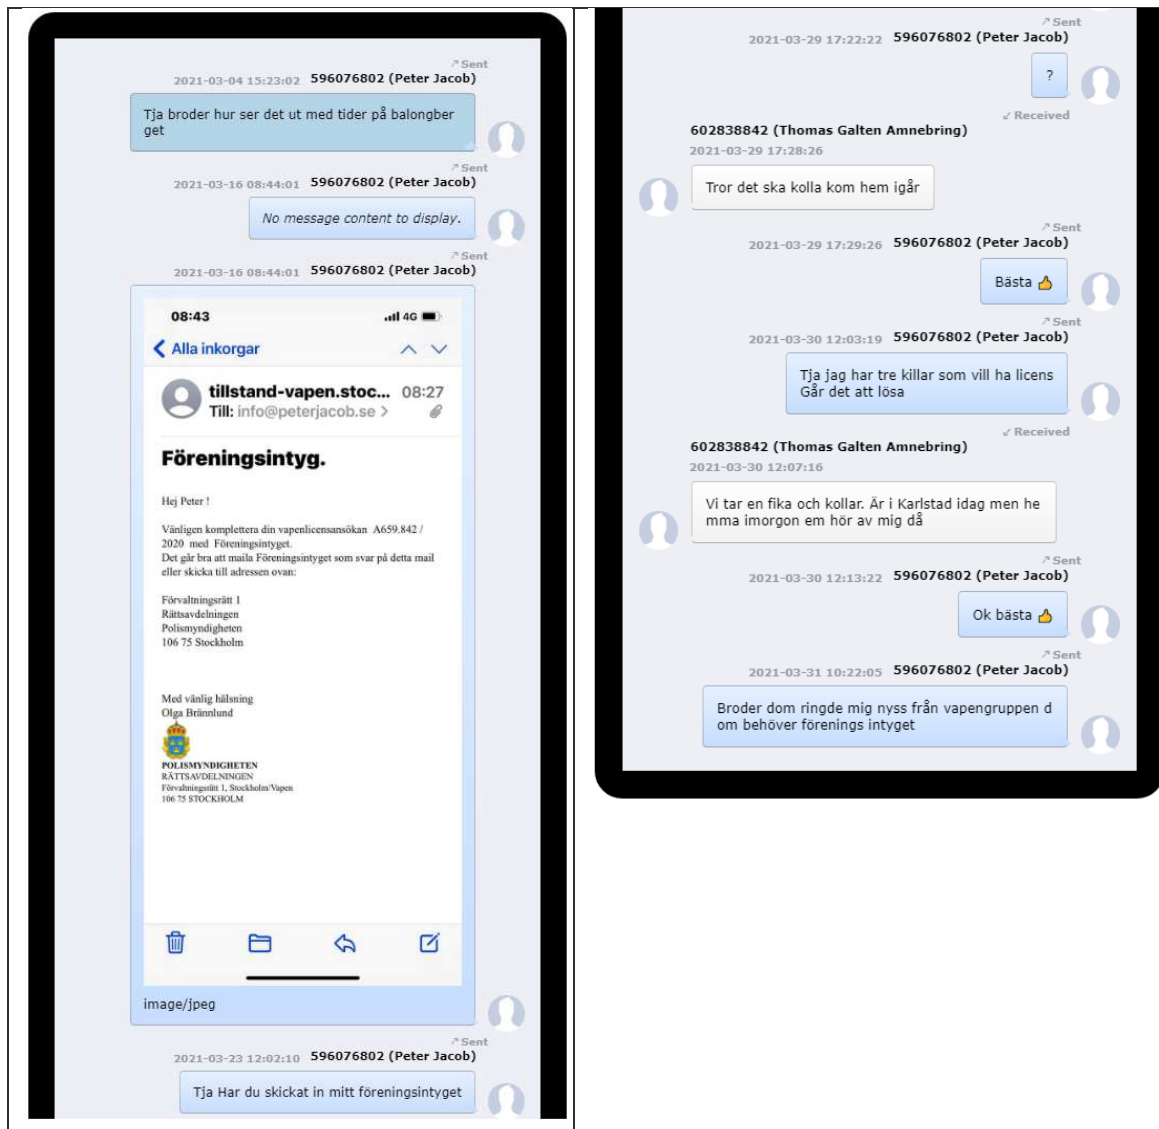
↗ Sent
2021-03-04 15:23:02 596076802 (Peter Jacob)

Tja broder hur ser det ut med tider på balongber get

↗ Sent
2021-03-16 08:44:01 596076802 (Peter Jacob)

No message content to display.

↗ Sent
2021-03-16 08:44:01 596076802 (Peter Jacob)

08:43 4G

Alla inkorgar

tillstand-vapen.stoc... 08:27
Till: info@peterjacob.se >

Föreningsintyg.

Hej Peter !

Vänligen komplettera din vapenlicensansökan A659.842 / 2020 med Föreningsintyget.
Det går bra att maila Föreningsintyget som svar på detta mail eller skicka till adressen ovan:

Förvaltningsrätt 1
Rättsavdelningen
Polismyndigheten
106 75 Stockholm

Med vänlig hälsning
Olga Brännlund

POLISMYNDIGHETEN
RÄTTSAVDELNINGEN
Förvaltningsrätt 1, Stockholm/Vapen
106 75 STOCKHOLM

image/jpeg

↗ Sent
2021-03-23 12:02:10 596076802 (Peter Jacob)

Tja Har du skickat in mitt föreningsintyget

↗ Sent
2021-03-29 17:22:22 596076802 (Peter Jacob)

?

↙ Received
602838842 (Thomas Galten Amnebring)
2021-03-29 17:28:26

Tror det ska kolla kom hem igår

↗ Sent
2021-03-29 17:29:26 596076802 (Peter Jacob)

Bästa 👍

↗ Sent
2021-03-30 12:03:19 596076802 (Peter Jacob)

Tja jag har tre killar som vill ha licens Går det att lösa

↙ Received
602838842 (Thomas Galten Amnebring)
2021-03-30 12:07:16

Vi tar en fika och kollar. Är i Karlstad idag men he mma imorgon em hör av mig då

↗ Sent
2021-03-30 12:13:22 596076802 (Peter Jacob)

Ok bästa 👍

↗ Sent
2021-03-31 10:22:05 596076802 (Peter Jacob)

Broder dom ringde mig nyss från vapengruppen d om behöver förenings intyget